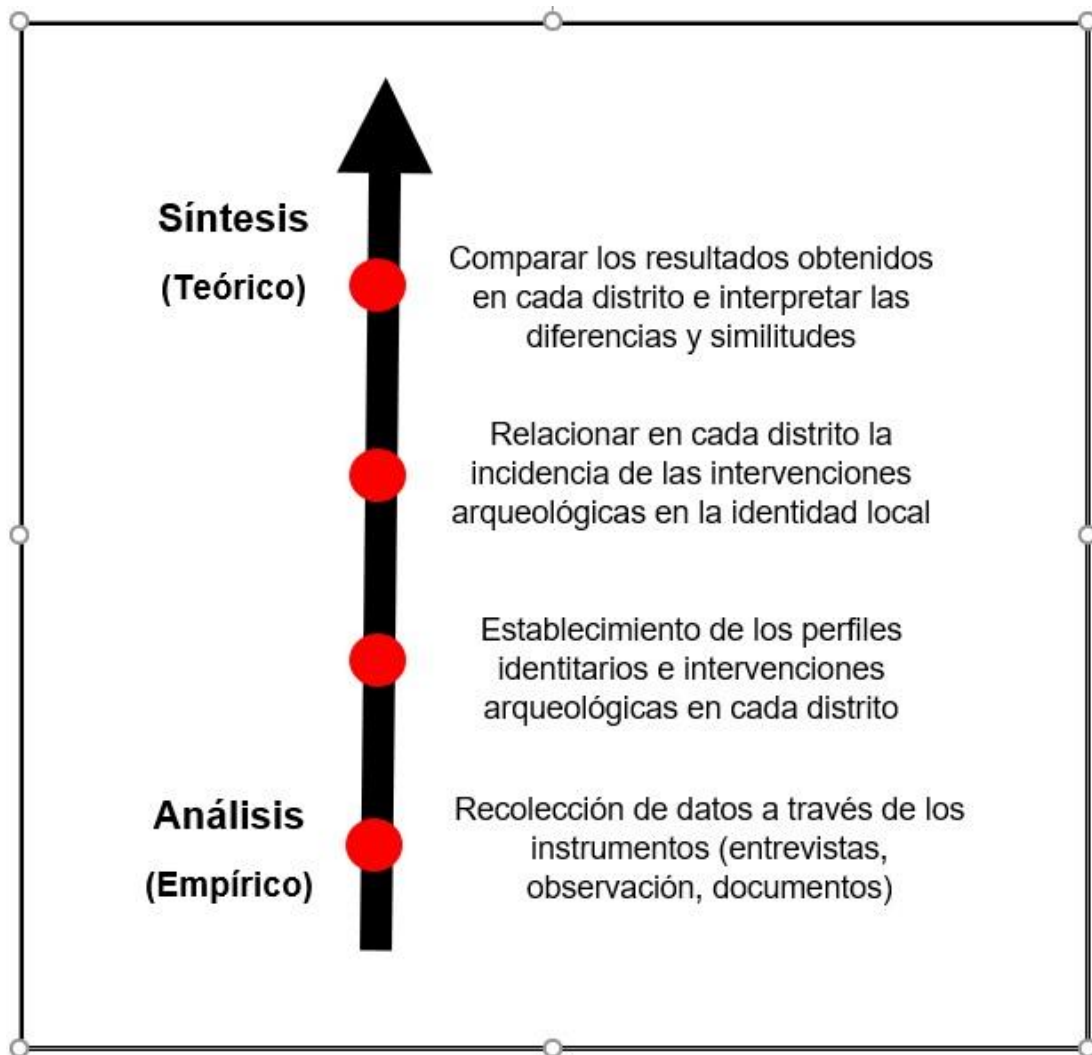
Síntesis
(Teórico)

Comparar los resultados obtenidos en cada distrito e interpretar las diferencias y similitudes

Relacionar en cada distrito la incidencia de las intervenciones arqueológicas en la identidad local

Establecimiento de los perfiles identitarios e intervenciones arqueológicas en cada distrito

Análisis
(Empírico)

Recolección de datos a través de los instrumentos (entrevistas, observación, documentos)